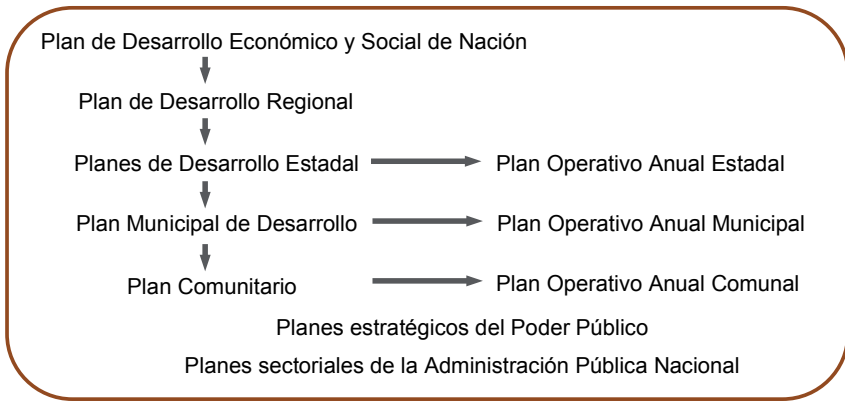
Plan de Desarrollo Económico y Social de Nación

Plan de Desarrollo Regional

Planes de Desarrollo Estadal

Plan Operativo Anual Estadal

Plan Municipal de Desarrollo

Plan Operativo Anual Municipal

Plan Comunitario

Plan Operativo Anual Comunal

Planes estratégicos del Poder Público

Planes sectoriales de la Administración Pública Nacional